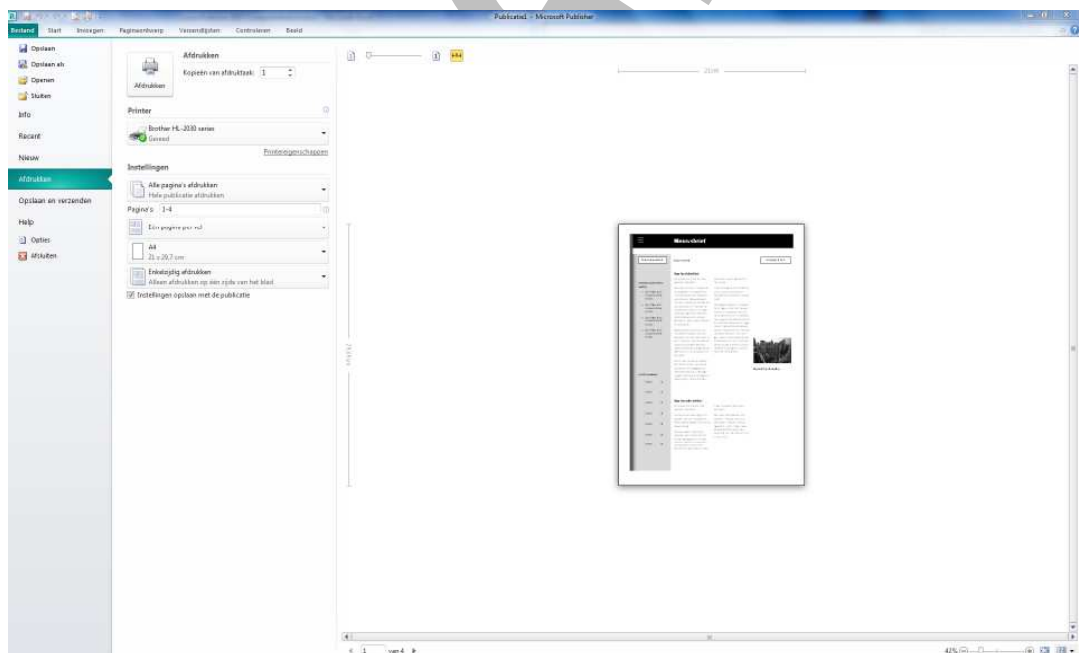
Publicatie1 - Microsoft Publisher

Bestand Start Invoegen Paginaontwerp Verzendlijsten Controleren Beeld

Opslaan
Opslaan als
Openen
Sluiten
Info
Recent
Nieuw
Afdrukken
Opslaan en verzenden
Help
Opties
Afsluiten

Afdrukken
Kopieën van afdruktaak: 1
Afdrukken

Printer
Brother HL-2030 series
Gereed
Printereigenschappen

Instellingen
Alle pagina's afdrukken
Hele publicatie afdrukken
Pagina's: 1-4
Een pagina per vel
A4
21 x 29,7 cm
Enkelzijdig afdrukken
Alleen afdrukken op één zijde van het blad
Instellingen opslaan met de publicatie

21 cm
29,7 cm

Nieuwsbrief

van 4

41%